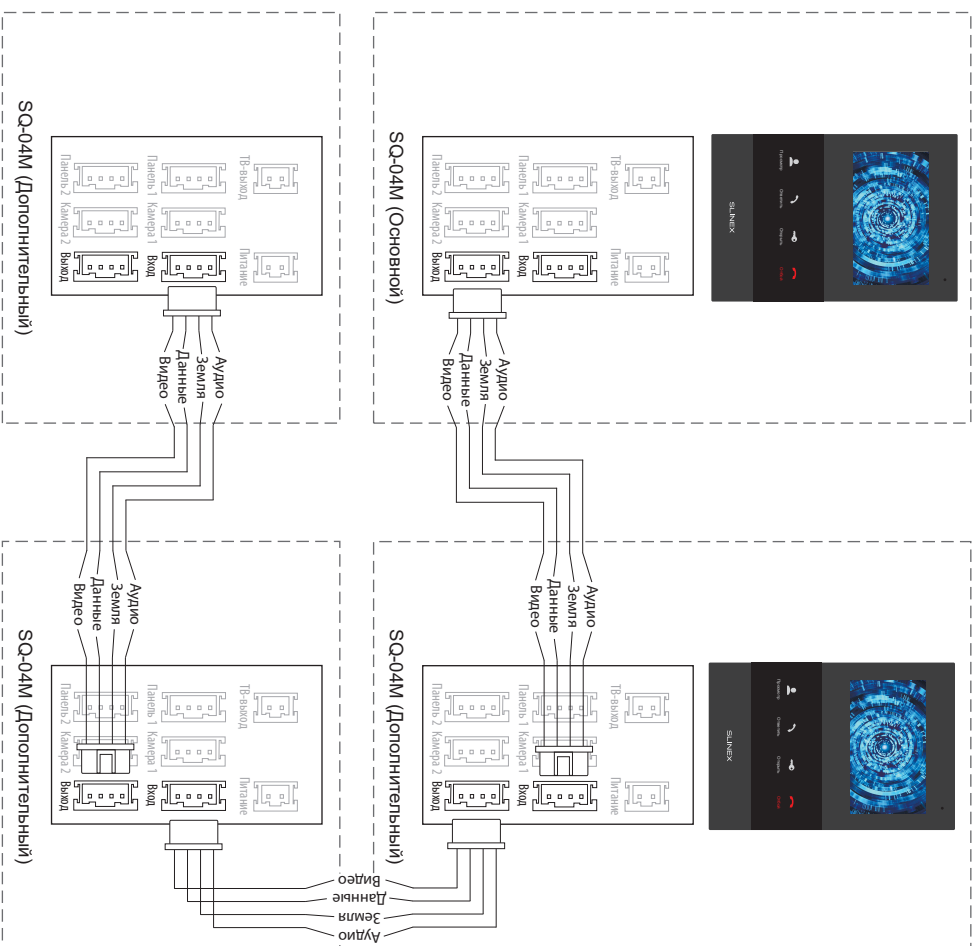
SQ-04M (Дополнительный)

Панель 2
Камера 2
Выход
Панель 1
Камера 1
Вход
ТВ-выход
Питание

Видео
Данные
Земля
Аудио

SQ-04M (Основной)

Панель 2
Камера 2
Выход
Панель 1
Камера 1
Вход
ТВ-выход
Питание

Видео
Данные
Земля
Аудио

SLINEX

Видео
Данные
Земля
Аудио

SQ-04M (Дополнительный)

Панель 2
Камера 2
Выход
Панель 1
Камера 1
Вход
ТВ-выход
Питание

Видео
Данные
Земля
Аудио

SQ-04M (Дополнительный)

Панель 2
Камера 2
Выход
Панель 1
Камера 1
Вход
ТВ-выход
Питание

SLINEX

Видео
Данные
Земля
Аудио